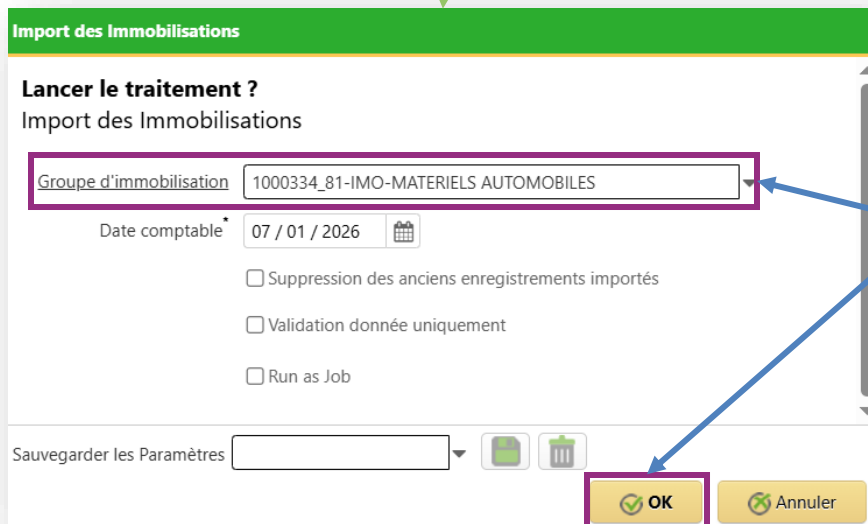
Import des Immobilisations

Lancer le traitement ?
Import des Immobilisations

Groupe d'immobilisation 1000334_81-IMO-MATERIELS AUTOMOBILES

Date comptable* 07 / 01 / 2026

Suppression des anciens enregistrements importés

Validation donnée uniquement

Run as Job

Sauvegarder les Paramètres

OK
Annuler